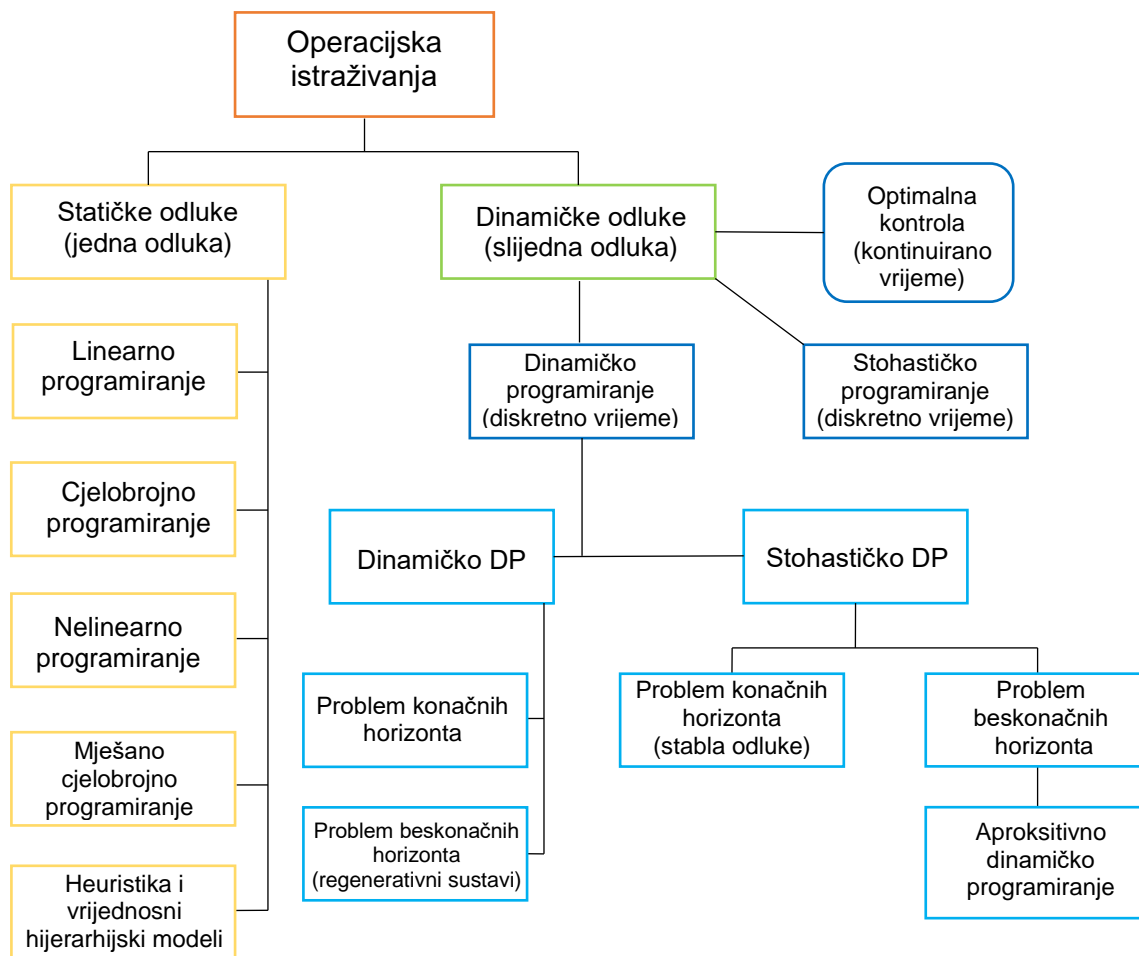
Operacijska istraživanja

Statičke odluke (jedna odluka)

Dinamičke odluke (slijedna odluka)

Optimalna kontrola (kontinuirano vrijeme)

Linearno programiranje

Cjelobrojno programiranje

Nelinearno programiranje

Mješano cjelobrojno programiranje

Heuristika i vrijednosni hijerarhijski modeli

Dinamičko programiranje (diskretno vrijeme)

Stohastičko programiranje (diskretno vrijeme)

Dinamičko DP

Stohastičko DP

Problem konačnih horizonta

Problem beskonačnih horizonta (regenerativni sustavi)

Problem konačnih horizonta (stabla odluke)

Problem beskonačnih horizonta

Aproksitivno dinamičko programiranje